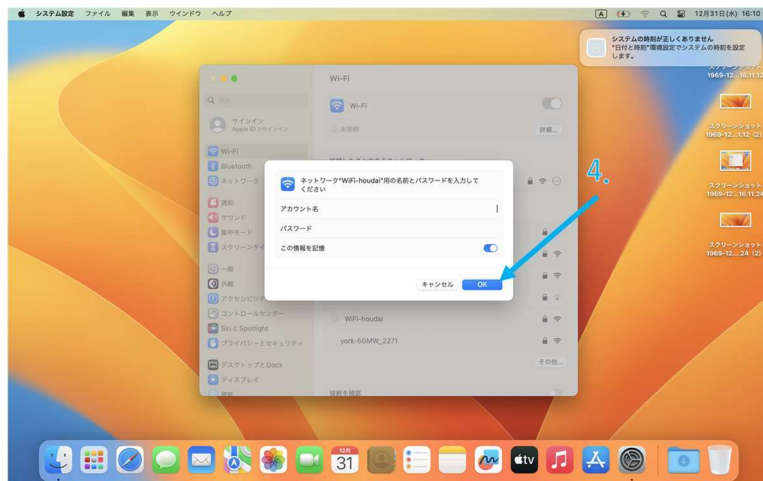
システム設定 ファイル 編集 表示 ウインドウ ヘルプ

A

12月31日(水) 16:10

システムの時刻が正しくありません
"日付と時刻"環境設定でシステムの時刻を設定します。

スクリーンショット 1969-12...16.11.12

スクリーンショット 1969-12...1.12 (2)

スクリーンショット 1969-12...16.11.24

スクリーンショット 1969-12...24 (2)

Wi-Fi

検索

サインイン
Apple IDでサインイン

Wi-Fi
Bluetooth
ネットワーク
通知
サウンド
集中モード
スクリーンタイム
一般
外観
アクセシビリティ
コントロールセンター
Siri と Spotlight
プライバシーとセキュリティ
デスクトップとDock
ディスプレイ
壁紙

Wi-Fi
未接続
詳細...

WiFi-houdai
york-5GMW_2271
その他...
接続を確認

ネットワーク"WiFi-houdai"用の名前とパスワードを入力してください

アカウント名
パスワード
この情報を記憶

キャンセル
OK

4.

12月
31